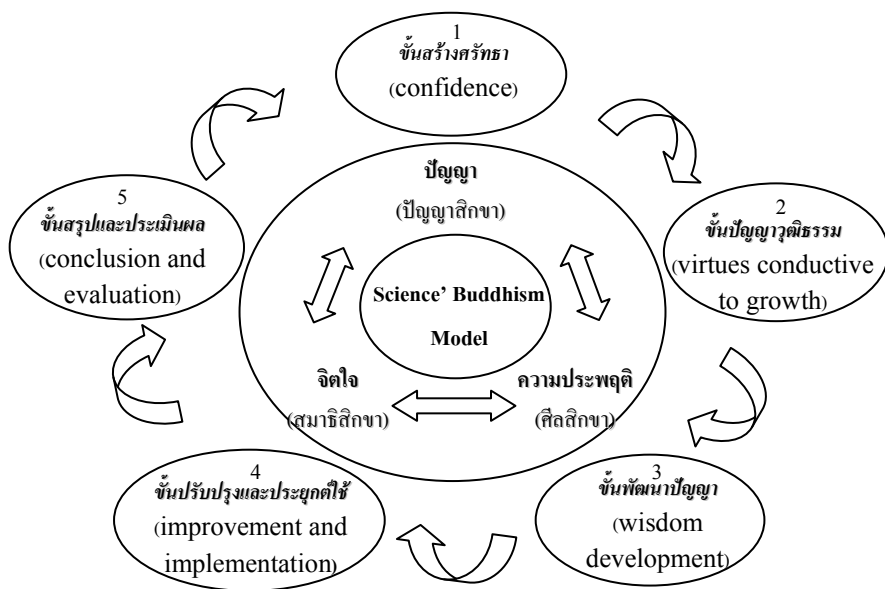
1
ขั้นสร้างศรัทธา
(confidence)

2
ขั้นปัญญาวุฒิธรรม
(virtues conductive to growth)

3
ขั้นพัฒนาปัญญา
(wisdom development)

4
ขั้นปรับปรุงและประยุกต์ใช้
(improvement and implementation)

5
ขั้นสรุปและประเมินผล
(conclusion and evaluation)

ปัญญา
(ปัญญาสิกขา)

Science' Buddhism Model

จิตใจ
(สมาธิสิกขา)

ความประพฤติ
(ศีลสิกขา)